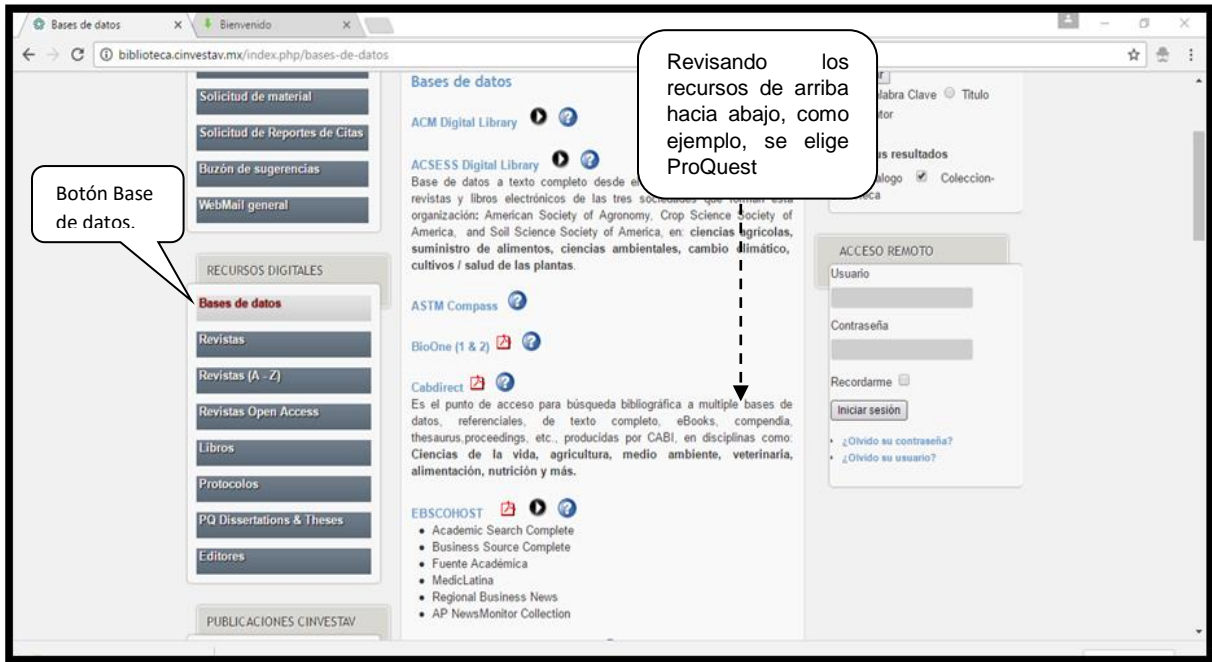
Bases de datos
Bienvenido
biblioteca.cinvestav.mx/index.php/bases-de-datos

Solicitud de material
Solicitud de Reportes de Citas
Buzón de sugerencias
WebMail general

Botón Base de datos.

RECURSOS DIGITALES
Bases de datos
Revistas
Revistas (A - Z)
Revistas Open Access
Libros
Protocolos
PQ Dissertations & Theses
Editores

PUBLICACIONES CINVESTAV

Bases de datos

Revisando los recursos de arriba hacia abajo, como ejemplo, se elige ProQuest

ACM Digital Library

ACSESS Digital Library
Base de datos a texto completo desde el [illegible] revistas y libros electrónicos de las tres sociedades que forman esta organización: American Society of Agronomy, Crop Science Society of America, and Soil Science Society of America, en: ciencias agrícolas, suministro de alimentos, ciencias ambientales, cambio climático, cultivos / salud de las plantas.

ASTM Compass

BioOne (1 & 2)

Cabdirect
Es el punto de acceso para búsqueda bibliográfica a multiple bases de datos, referenciales, de texto completo, eBooks, compendia, thesaurus,proceedings, etc., producidas por CABI, en disciplinas como: Ciencias de la vida, agricultura, medio ambiente, veterinaria, alimentación, nutrición y más.

EBSCOHOST
• Academic Search Complete
• Business Source Complete
• Fuente Académica
• MedicLatina
• Regional Business News
• AP NewsMonitor Collection

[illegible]labra Clave Título
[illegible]tor
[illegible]s resultados
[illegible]alogo Coleccion-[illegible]eca

ACCESO REMOTO
Usuario
Contraseña
Recordarme
Iniciar sesión
• ¿Olvido su contraseña?
• ¿Olvido su usuario?